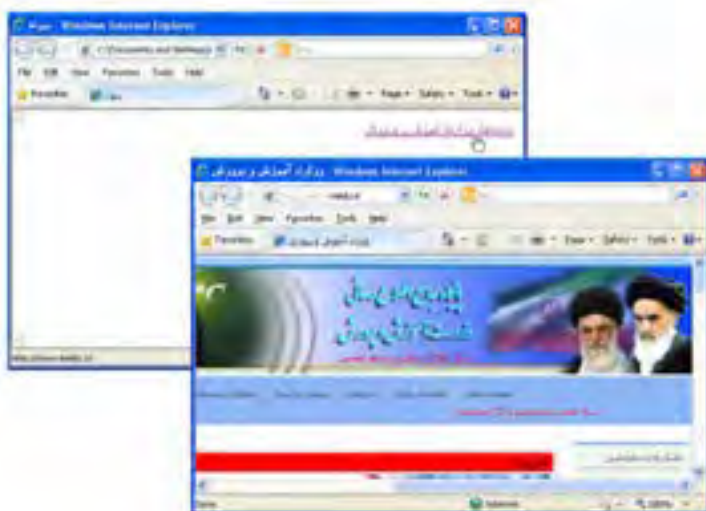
Page - Windows Internet Explorer
C:\Documents and Settings\
File Edit View Favorites Tools Help
Favorites
Page Safety Tools
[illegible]
http://www.medu.ir/

وزارت آموزش و پرورش - Windows Internet Explorer
File Edit View Favorites Tools Help
Favorites
وزارت آموزش و پرورش
Page Safety Tools
پایگاه اطلاع رسانی
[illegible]
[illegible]
Done
Internet
100%